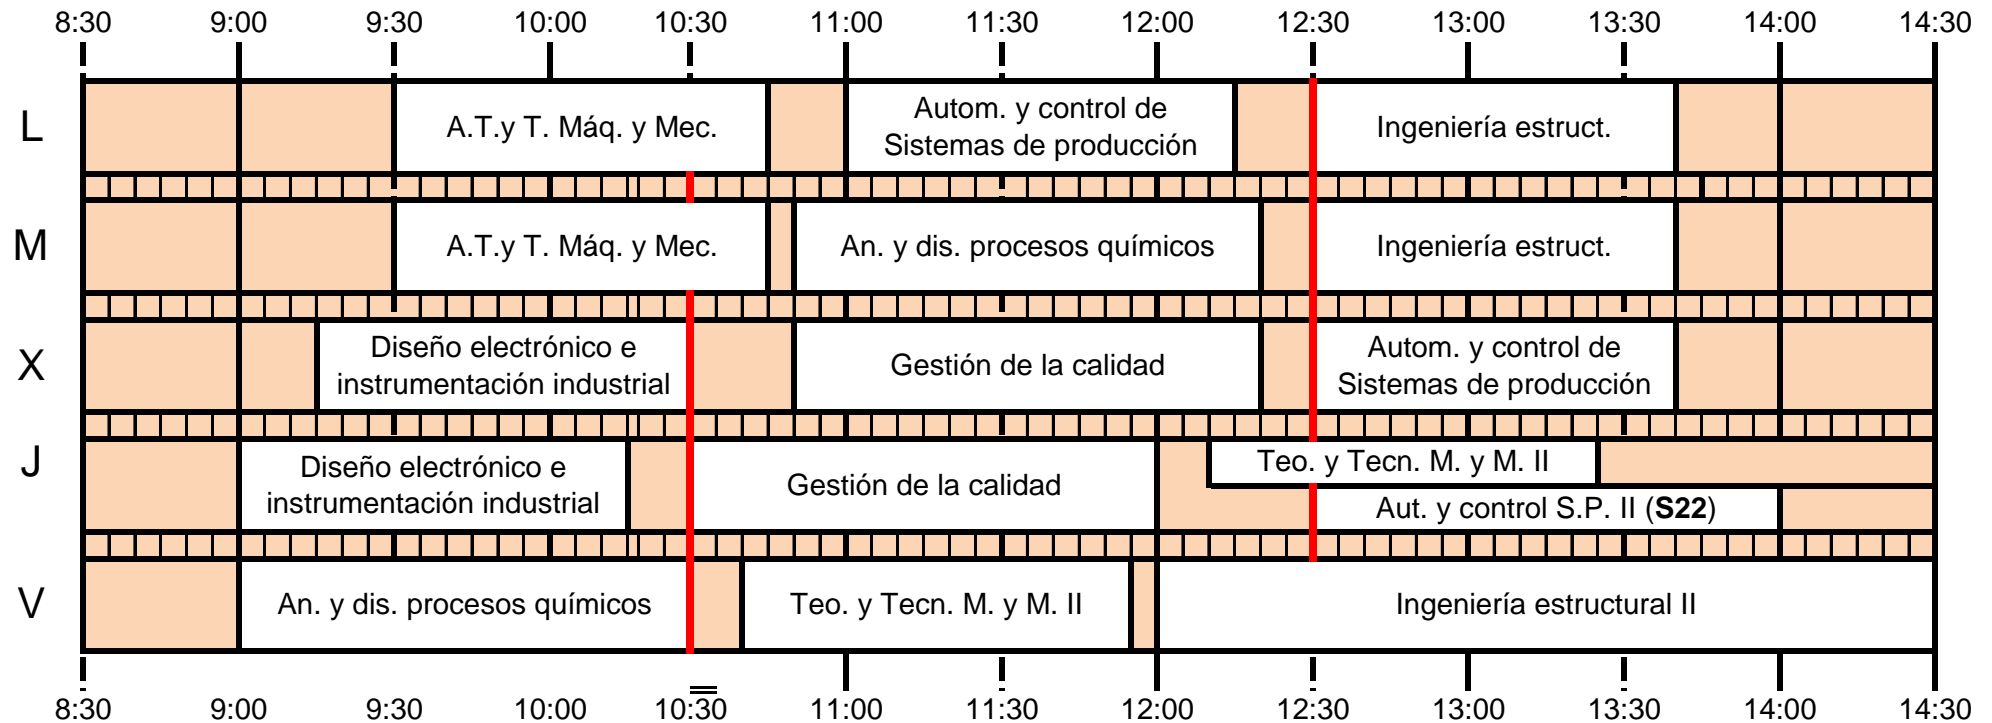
8:30 9:00 9:30 10:00 10:30 11:00 11:30 12:00 12:30 13:00 13:30 14:00 14:30

L
A.T.y T. Máq. y Mec.
Autom. y control de Sistemas de producción
Ingeniería estruct.

M
A.T.y T. Máq. y Mec.
An. y dis. procesos químicos
Ingeniería estruct.

X
Diseño electrónico e instrumentación industrial
Gestión de la calidad
Autom. y control de Sistemas de producción

J
Diseño electrónico e instrumentación industrial
Gestión de la calidad
Teo. y Tecn. M. y M. II
Aut. y control S.P. II (**S22**)

V
An. y dis. procesos químicos
Teo. y Tecn. M. y M. II
Ingeniería estructural II

8:30 9:00 9:30 10:00 10:30 11:00 11:30 12:00 12:30 13:00 13:30 14:00 14:30